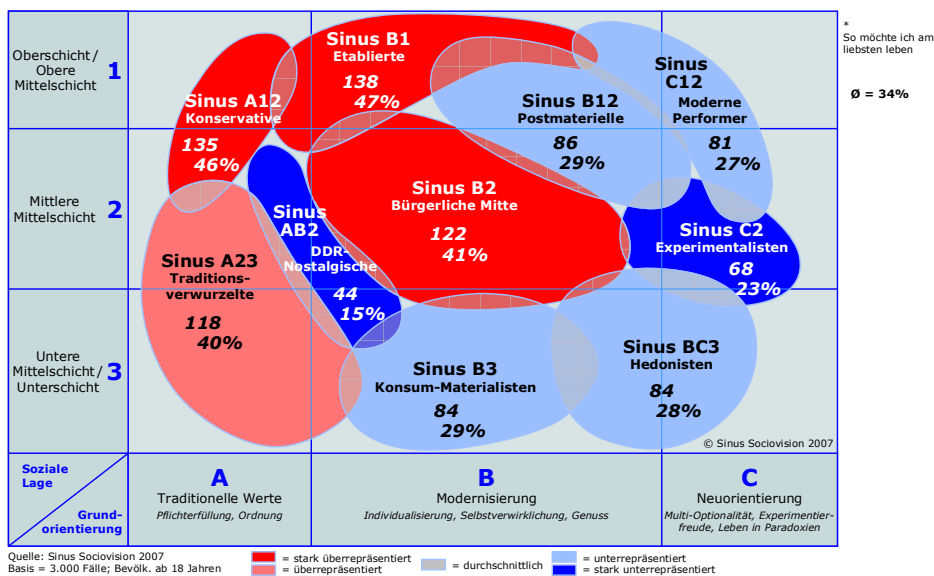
Oberschicht / Obere Mittelschicht 1

Mittlere Mittelschicht 2

Untere Mittelschicht / Unterschicht 3

Sinus B1
Etablierte
138
47%

Sinus A12
Konservative
135
46%

Sinus B12
Postmaterielle
86
29%

Sinus C12
Moderne Performer
81
27%

Sinus AB2
DDR-Nostalgische
44
15%

Sinus B2
Bürgerliche Mitte
122
41%

Sinus C2
Experimentalisten
68
23%

Sinus A23
Traditionsverwurzelte
118
40%

Sinus B3
Konsum-Materialisten
84
29%

Sinus BC3
Hedonisten
84
28%

© Sinus Sociovision 2007

*
So möchte ich am liebsten leben

Ø = 34%

Soziale Lage

Grundorientierung

A
Traditionelle Werte
Pflichterfüllung, Ordnung

B
Modernisierung
Individualisierung, Selbstverwirklichung, Genuss

C
Neuorientierung
Multi-Optionalität, Experimentierfreude, Leben in Paradoxien

Quelle: Sinus Sociovision 2007
Basis = 3.000 Fälle; Bevölk. ab 18 Jahren

= stark überrepräsentiert
= überrepräsentiert
= durchschnittlich
= unterrepräsentiert
= stark unterrepräsentiert